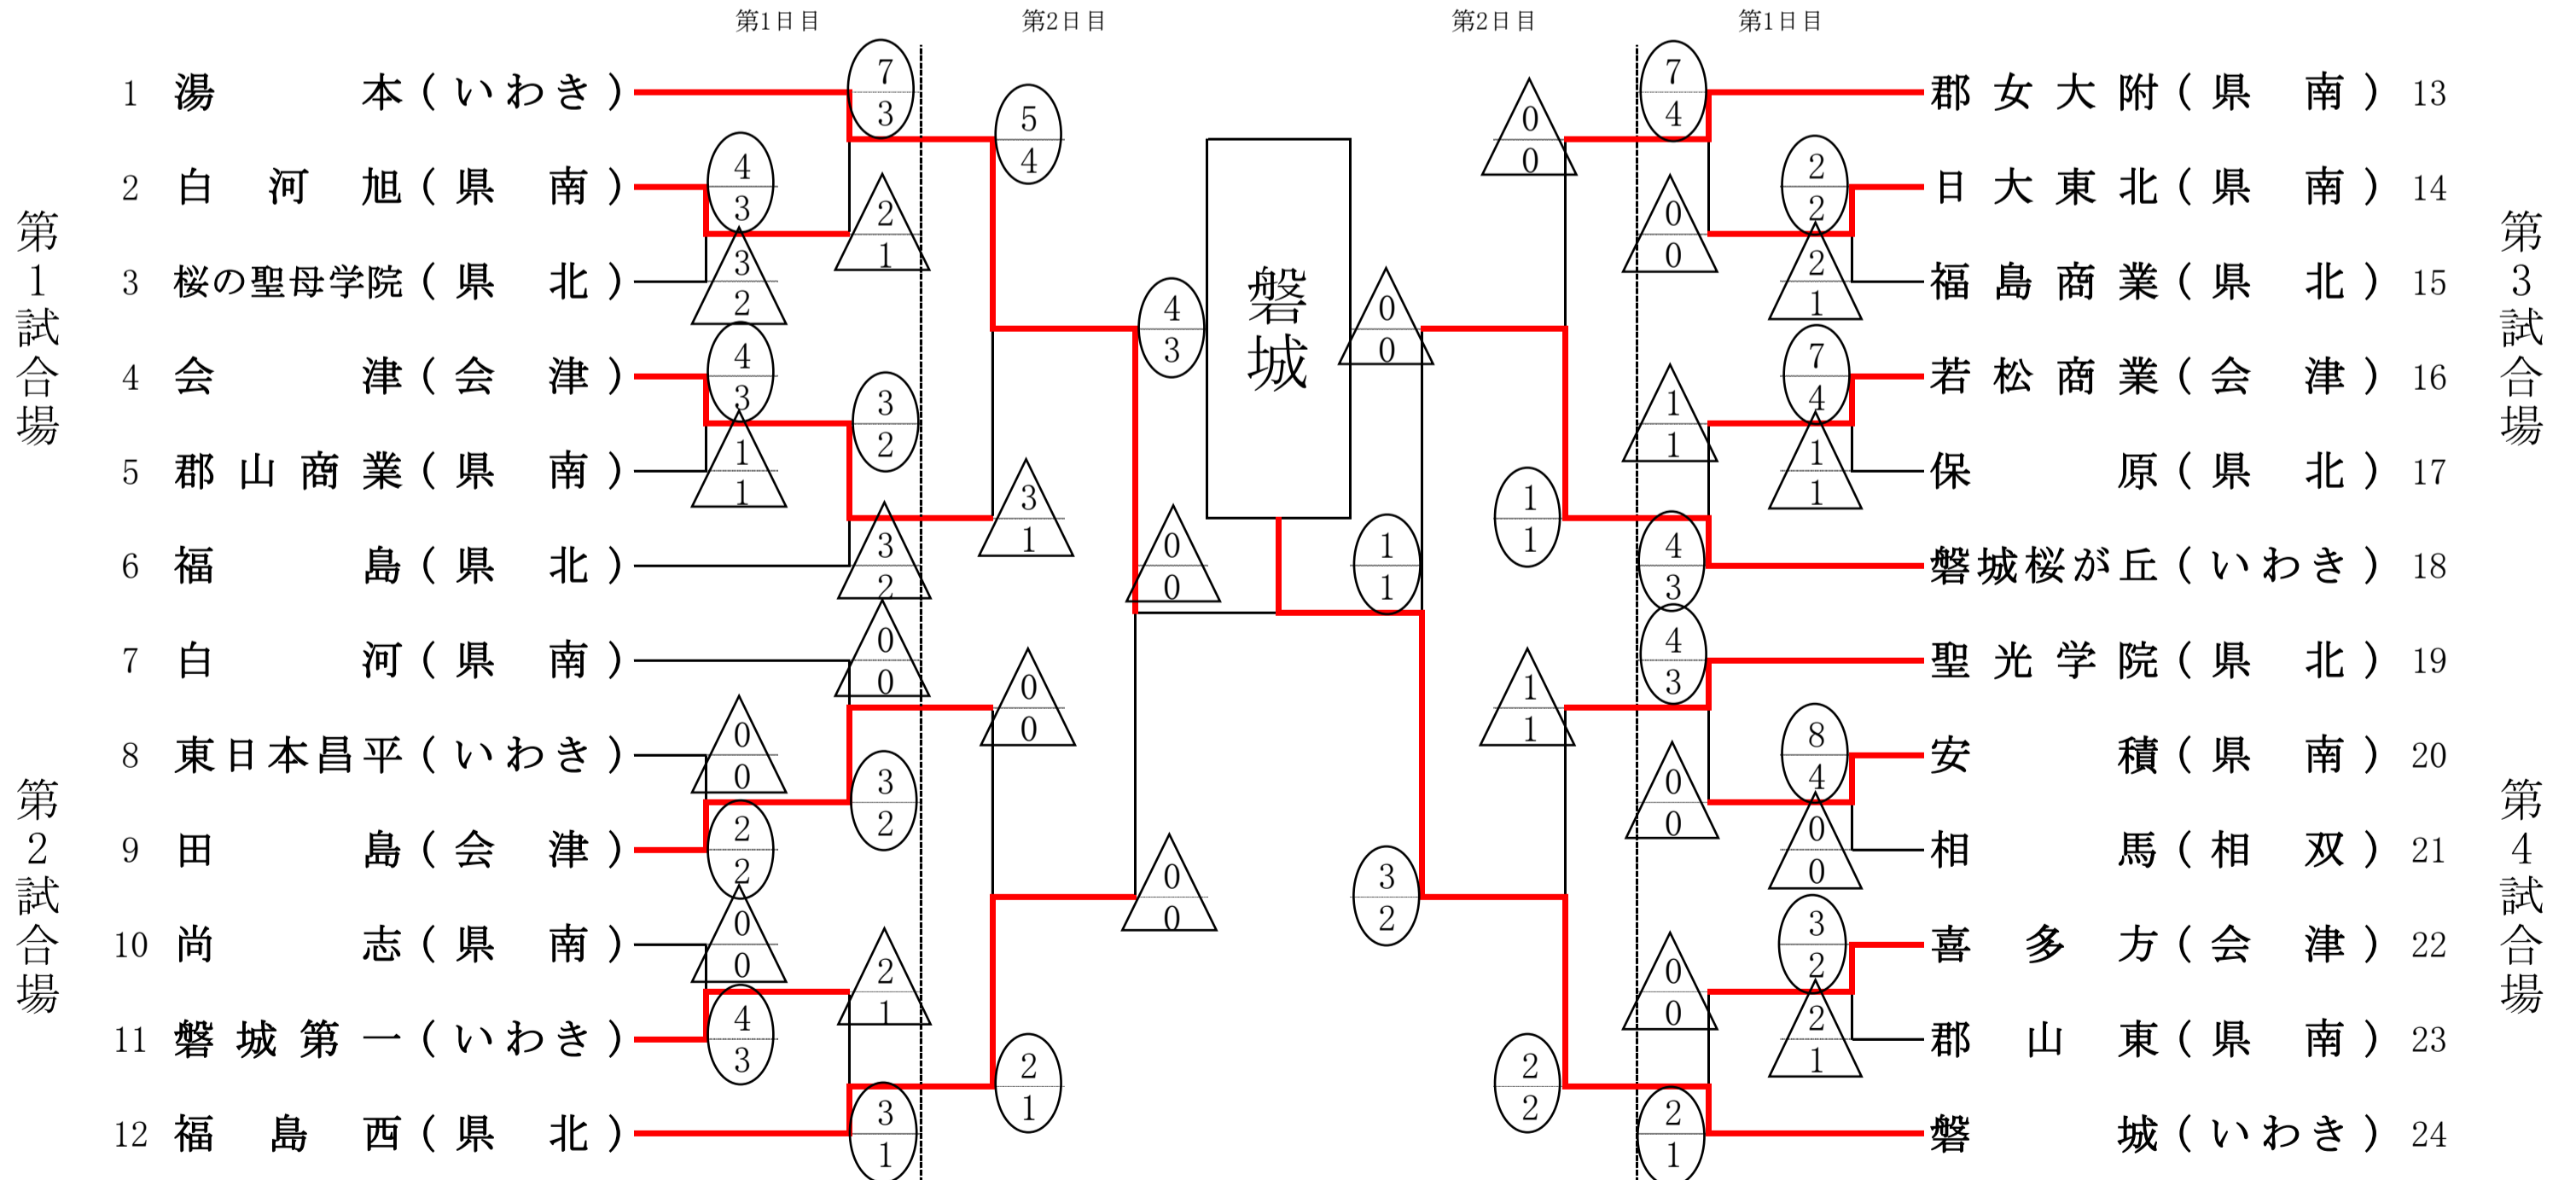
第1日目　第2日目　第2日目　第1日目

第1試合場

1 湯本（いわき）
2 白河旭（県南）
3 桜の聖母学院（県北）
4 会津（会津）
5 郡山商業（県南）
6 福島（県北）

第2試合場

7 白河（県南）
8 東日本昌平（いわき）
9 田島（会津）
10 尚志（県南）
11 磐城第一（いわき）
12 福島西（県北）

磐城

第3試合場

郡女大附（県南）13
日大東北（県南）14
福島商業（県北）15
若松商業（会津）16
保原（県北）17
磐城桜が丘（いわき）18

第4試合場

聖光学院（県北）19
安積（県南）20
相馬（相双）21
喜多方（会津）22
郡山東（県南）23
磐城（いわき）24

7 3
2 1
4 3
3 2
5 4
4 3
3 2
1 1
3 2
3 1
3 2
0 0
0 0
0 0
3 2
0 0
2 2
0 0
2 1
4 3
3 1
2 1
0 0

0 0
7 4
2 2
0 0
2 1
0 0
7 4
1 1
1 1
1 1
1 1
4 3
4 3
1 1
8 4
0 0
0 0
3 2
3 2
0 0
2 1
2 2
2 1